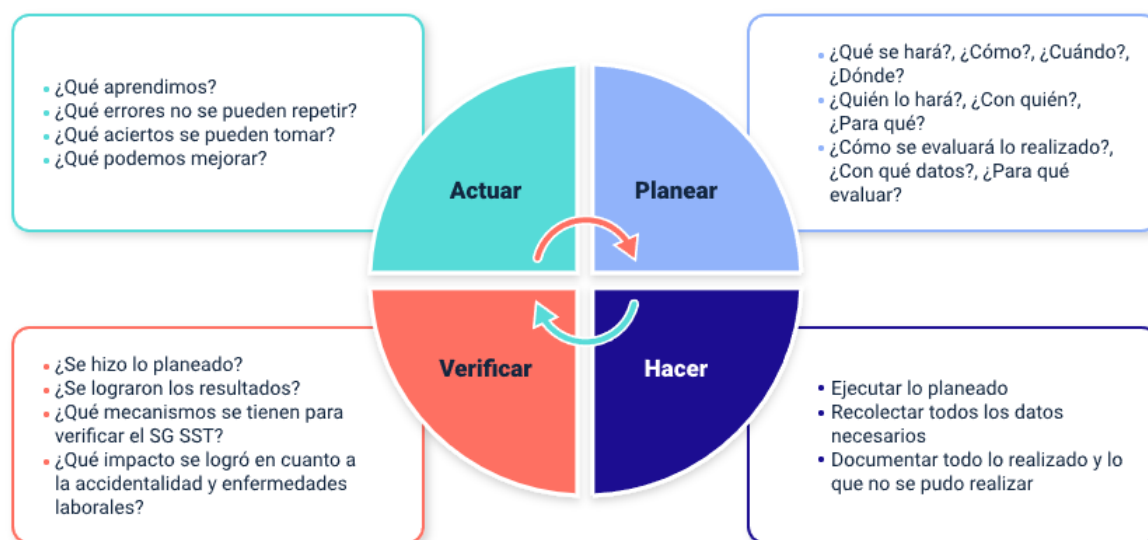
- ¿Qué aprendimos?
- ¿Qué errores no se pueden repetir?
- ¿Qué aciertos se pueden tomar?
- ¿Qué podemos mejorar?

Actuar

Planear

- ¿Qué se hará?, ¿Cómo?, ¿Cuándo?, ¿Dónde?
- ¿Quién lo hará?, ¿Con quién?, ¿Para qué?
- ¿Cómo se evaluará lo realizado?, ¿Con qué datos?, ¿Para qué evaluar?

Verificar

Hacer

- ¿Se hizo lo planeado?
- ¿Se lograron los resultados?
- ¿Qué mecanismos se tienen para verificar el SG SST?
- ¿Qué impacto se logró en cuanto a la accidentalidad y enfermedades laborales?

- Ejecutar lo planeado
- Recolectar todos los datos necesarios
- Documentar todo lo realizado y lo que no se pudo realizar